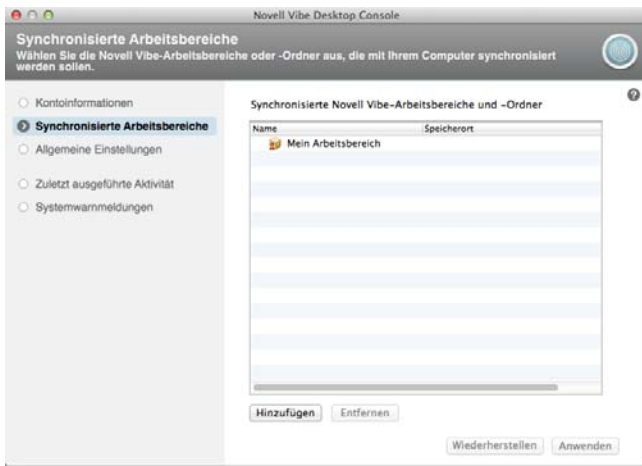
Novell Vibe Desktop Console

Synchronisierte Arbeitsbereiche

Wählen Sie die Novell Vibe-Arbeitsbereiche oder -Ordner aus, die mit Ihrem Computer synchronisiert werden sollen.

Kontoinformationen

Synchronisierte Arbeitsbereiche

Allgemeine Einstellungen

Zuletzt ausgeführte Aktivität

Systemwarnmeldungen

Synchronisierte Novell Vibe-Arbeitsbereiche und -Ordner

| Name | Speicherort |
|---|---|
| Mein Arbeitsbereich | |

Hinzufügen

Entfernen

Wiederherstellen

Anwenden